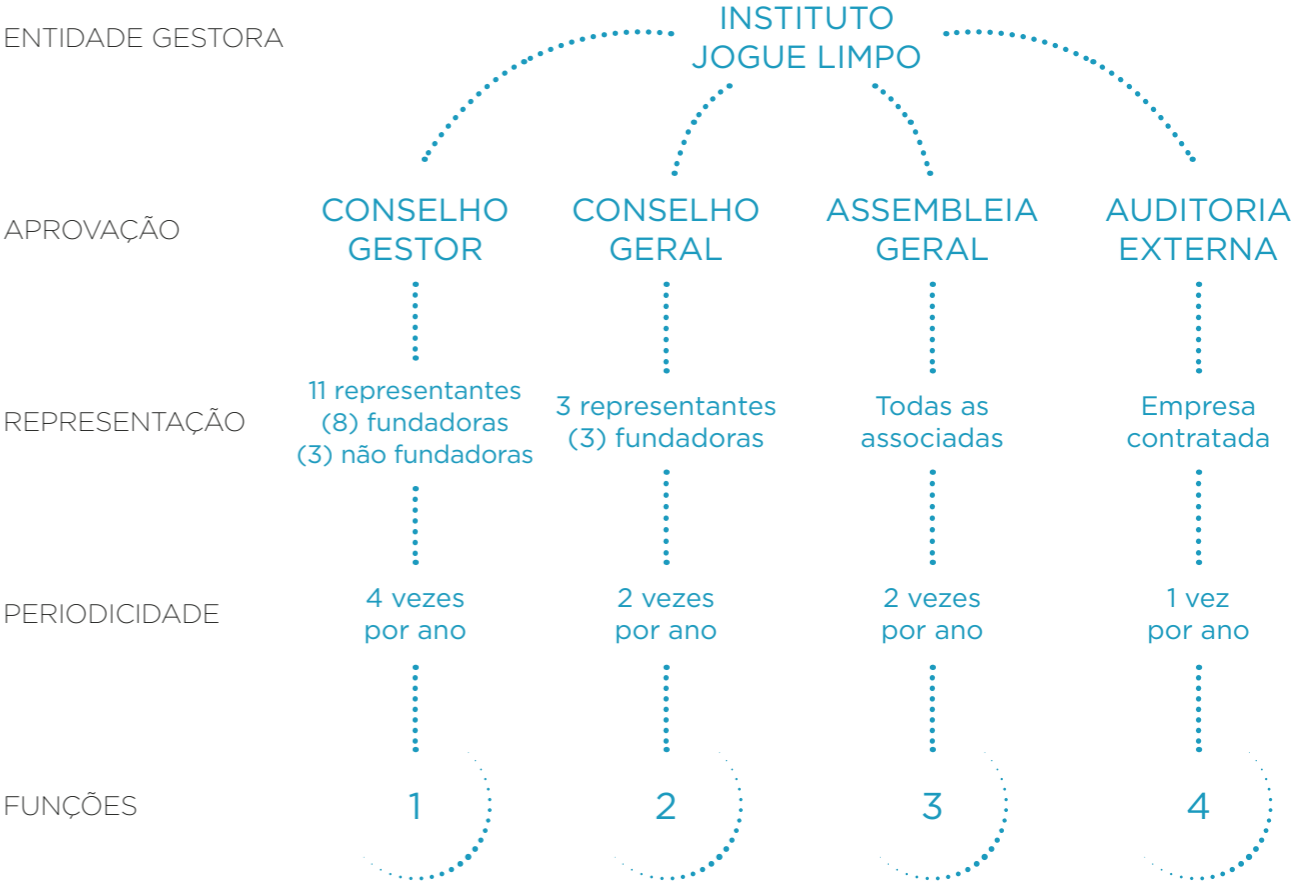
ENTIDADE GESTORA

INSTITUTO JOGUE LIMPO

APROVAÇÃO

CONSELHO GESTOR

CONSELHO GERAL

ASSEMBLEIA GERAL

AUDITORIA EXTERNA

REPRESENTAÇÃO

11 representantes
(8) fundadoras
(3) não fundadoras

3 representantes
(3) fundadoras

Todas as associadas

Empresa contratada

PERIODICIDADE

4 vezes por ano

2 vezes por ano

2 vezes por ano

1 vez por ano

FUNÇÕES

1

2

3

4